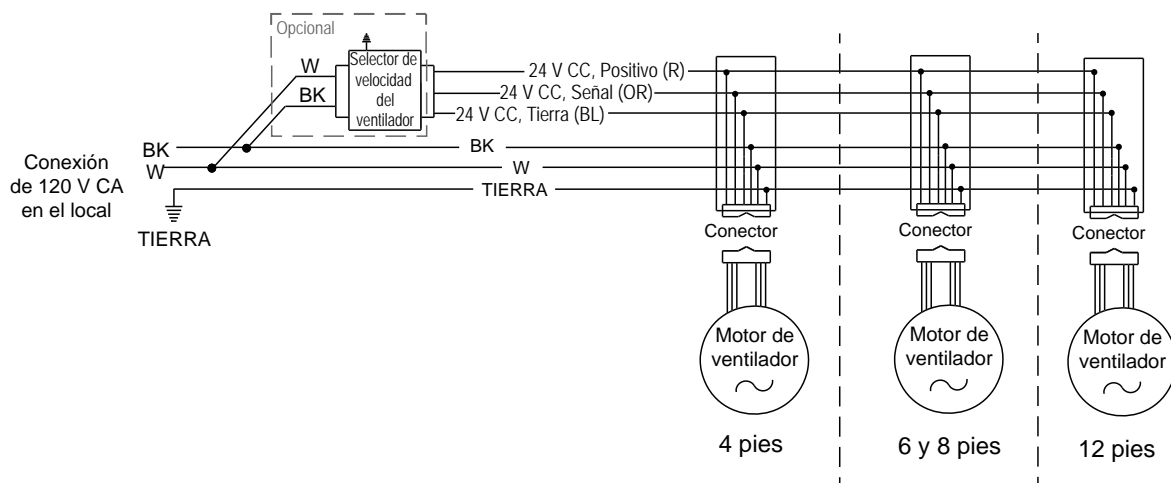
Opcional

W

BK

Selector de velocidad del ventilador

24 V CC, Positivo (R)

24 V CC, Señal (OR)

24 V CC, Tierra (BL)

Conexión de 120 V CA en el local

BK

W

TIERRA

BK

W

TIERRA

Conector

Conector

Conector

Motor de ventilador

Motor de ventilador

Motor de ventilador

4 pies

6 y 8 pies

12 pies